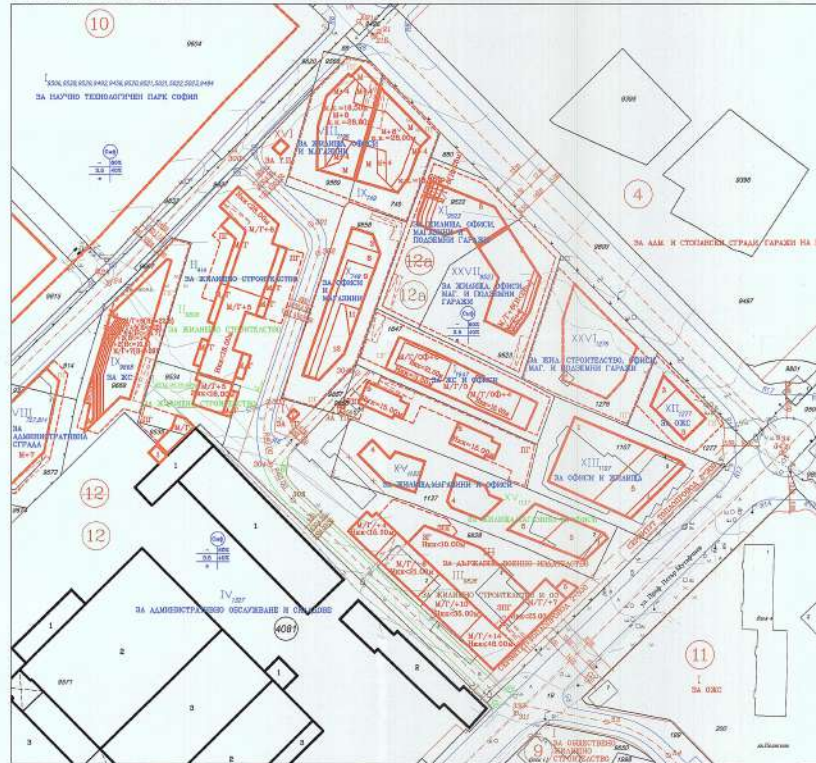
10

9654

I 9506,9528,9529,9492,9459,9530,9521,9531,9522,9523,9484
ЗА НАУЧНО ТЕХНОЛОГИЧЕН ПАРК СОФИЯ

VIII
ЗА ЖИЛИЩА, ОФИСИ И МАГАЗИНИ

XVI

IX
ЗА ЖИЛИЩА, ОФИСИ, МАГАЗИНИ И ПОДЗЕМНИ ГАРАЖИ

9396

9395

4

ЗА АДМ. И СТОПАНСКИ СГРАДИ, ГАРАЖИ НА

II
ЗА ЖИЛИЩНО СТРОИТЕЛСТВО

X
ЗА ОФИСИ И МАГАЗИНИ

12а

12в

XXVII
ЗА ЖИЛИЩА, ОФИСИ, МАГ. И ПОДЗЕМНИ ГАРАЖИ

9457

XXVI
ЗА ЖИЛ. СТРОИТЕЛСТВО, ОФИСИ, МАГ. И ПОДЗЕМНИ ГАРАЖИ

VI
ЗА ЖИЛИЩНО СТРОИТЕЛСТВО

IX
ЗА ЖС

ЗА ЖС И ОФИСИ

XII
ЗА ОЖС

VIII
ЗА АДМИНИСТРАТИВНА СГРАДА

XIII
ЗА ОФИСИ И ЖИЛИЩА

XV
ЗА ЖИЛИЩА, МАГАЗИНИ И ОФИСИ

12

12

IV
ЗА АДМИНИСТРАТИВНО ОБСЛУЖВАНЕ И СКЛАДОВЕ

4081

ЗА ЖИЛИЩНО СТРОИТЕЛСТВО

III
ЗА ЖИЛИЩНО СТРОИТЕЛСТВО И ОО

11

I
ЗА ОЖС

9

ЗА ОБЩЕСТВЕНО ОБСЛУЖВАНЕ